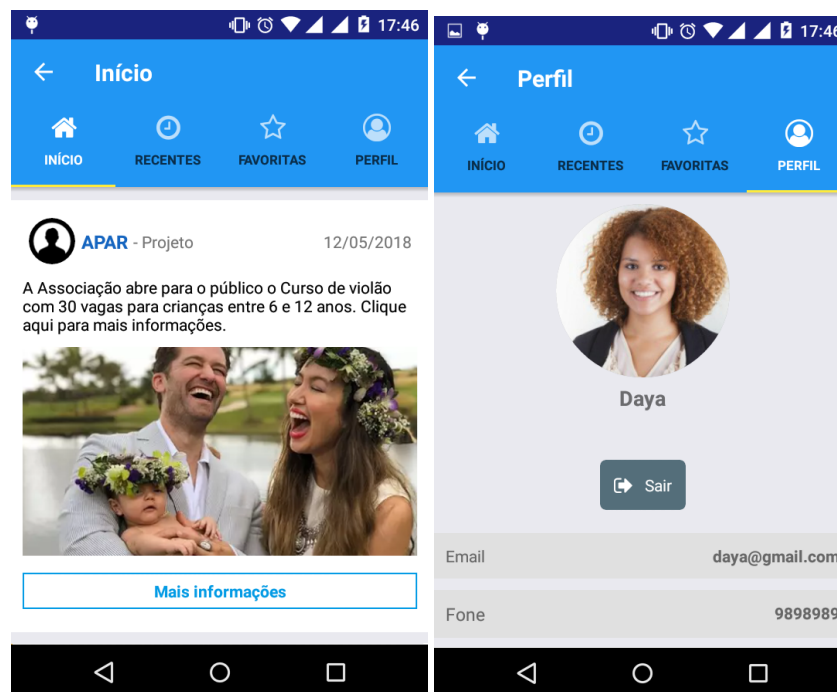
17:46

Início

INÍCIO
RECENTES
FAVORITAS
PERFIL

APAR - Projeto 12/05/2018

A Associação abre para o público o Curso de violão com 30 vagas para crianças entre 6 e 12 anos. Clique aqui para mais informações.

Mais informações

17:46

Perfil

INÍCIO
RECENTES
FAVORITAS
PERFIL

Daya

Sair

Email daya@gmail.com

Fone 9898989